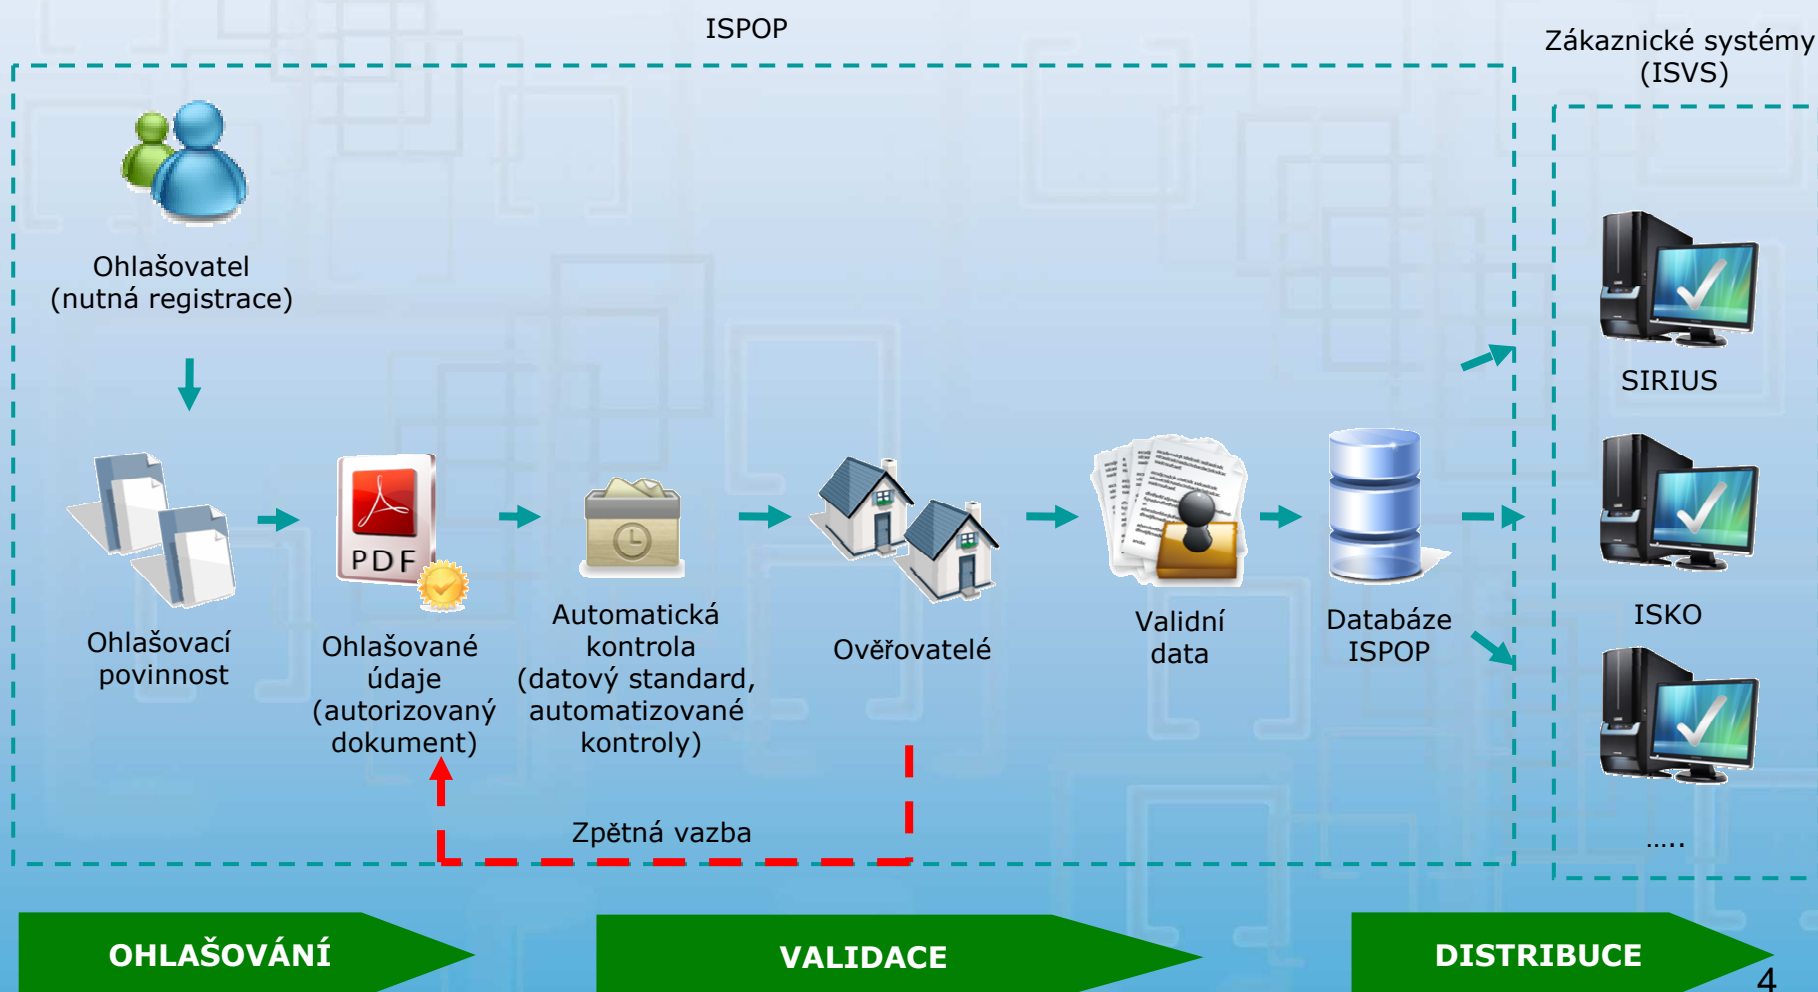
ISPOP

Zákaznické systémy (ISVS)

Ohlašovatel (nutná registrace)

Ohlašovací povinnost

PDF

Ohlašované údaje (autorizovaný dokument)

Automatická kontrola (datový standard, automatizované kontroly)

Ověřovatelé

Validní data

Databáze ISPOP

SIRIUS

ISKO

.....

Zpětná vazba

OHLAŠOVÁNÍ

VALIDACE

DISTRIBUCE

4